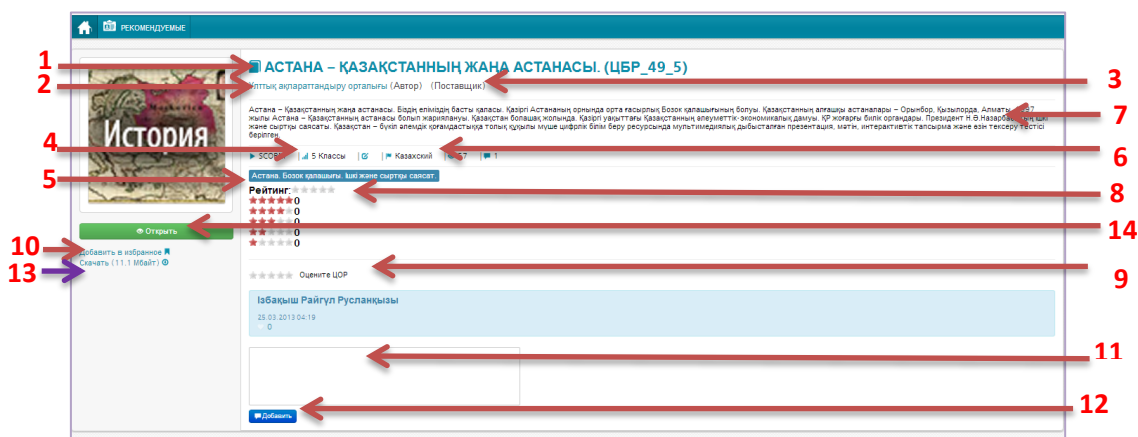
РЕКОМЕНДУЕМЫЕ

История

1
2
АСТАНА – ҚАЗАҚСТАННЫҢ ЖАҢА АСТАНАСЫ. (ЦБР_49_5)
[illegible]лттық ақпараттандыру орталығы (Автор) (Поставщик)
3

Астана – Қазақстанның жаңа астанасы. Біздің еліміздің басты қаласы. Қазіргі Астананың орнында орта ғасырлық Бозок қалашығының болуы. Қазақстанның алғашқы астаналары – Орынбор, Қызылорда, Алматы. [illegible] жылы Астана – Қазақстанның астанасы болып жарияланды. Қазақстан болашақ жолында. Қазіргі уақыттағы Қазақстанның әлеуметтік-экономикалық дамуы. ҚР жоғарғы билік органдары. Президент Н.Ә.Назарбаев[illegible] және сыртқы саясаты. Қазақстан – бүкіл әлемдік қоғамдастыққа толық құқылы мүше цифрлік білім беру ресурсында мультимедиалық дыбысталған презентация, мәтін, интерактивтік тапсырма және өзін тексеру тесті берілген.
7

4
SCORM | 5 Классы | | Казахский | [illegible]7 | 1
6

5
Астана. Бозок қалашығы. Ішкі және сыртқы саясат.
Рейтинг:
8
0
0
0
0
0

Открыть
14
10
Добавить в избранное
13
Скачать (11.1 Мбайт)

Оцените ЦОР
9

Ісбақыш Райгүл Русланқызы
25.03.2013 04:19
0

11

Добавить
12